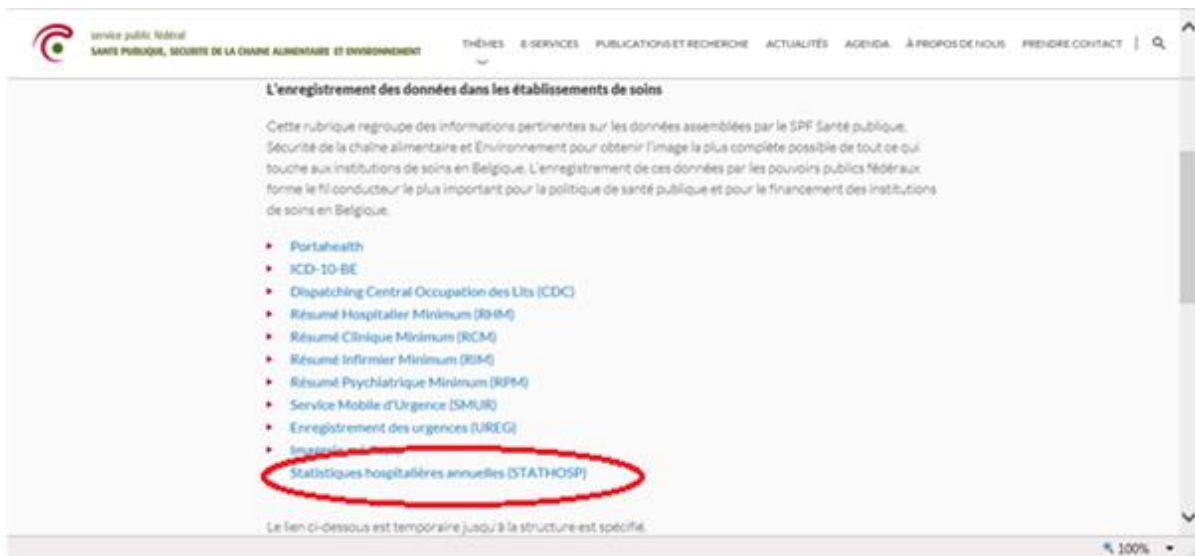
service public fédéral
SANTE PUBLIQUE, SECURITE DE LA CHAINE ALIMENTAIRE ET ENVIRONNEMENT

THÈMES E-SERVICES PUBLICATIONS ET RECHERCHE ACTUALITÉS AGENDA À PROPOS DE NOUS PRENDRE CONTACT | 

L'enregistrement des données dans les établissements de soins

Cette rubrique regroupe des informations pertinentes sur les données assemblées par le SPF Santé publique, Sécurité de la chaîne alimentaire et Environnement pour obtenir l'image la plus complète possible de tout ce qui touche aux institutions de soins en Belgique. L'enregistrement de ces données par les pouvoirs publics fédéraux forme le fil conducteur le plus important pour la politique de santé publique et pour le financement des institutions de soins en Belgique.

- Portahealth
- ICD-10-BE
- Dispatching Central Occupation des Lits (CDC)
- Résumé Hospitalier Minimum (RHM)
- Résumé Clinique Minimum (RCM)
- Résumé Infirmier Minimum (RIM)
- Résumé Psychiatrique Minimum (RPM)
- Service Mobile d'Urgence (SMUR)
- Enregistrement des urgences (UREG)
- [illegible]
- Statistiques hospitalières annuelles (STATHOSP)

Le lien ci-dessous est temporaire jusqu'à la structure est specifié.

100%